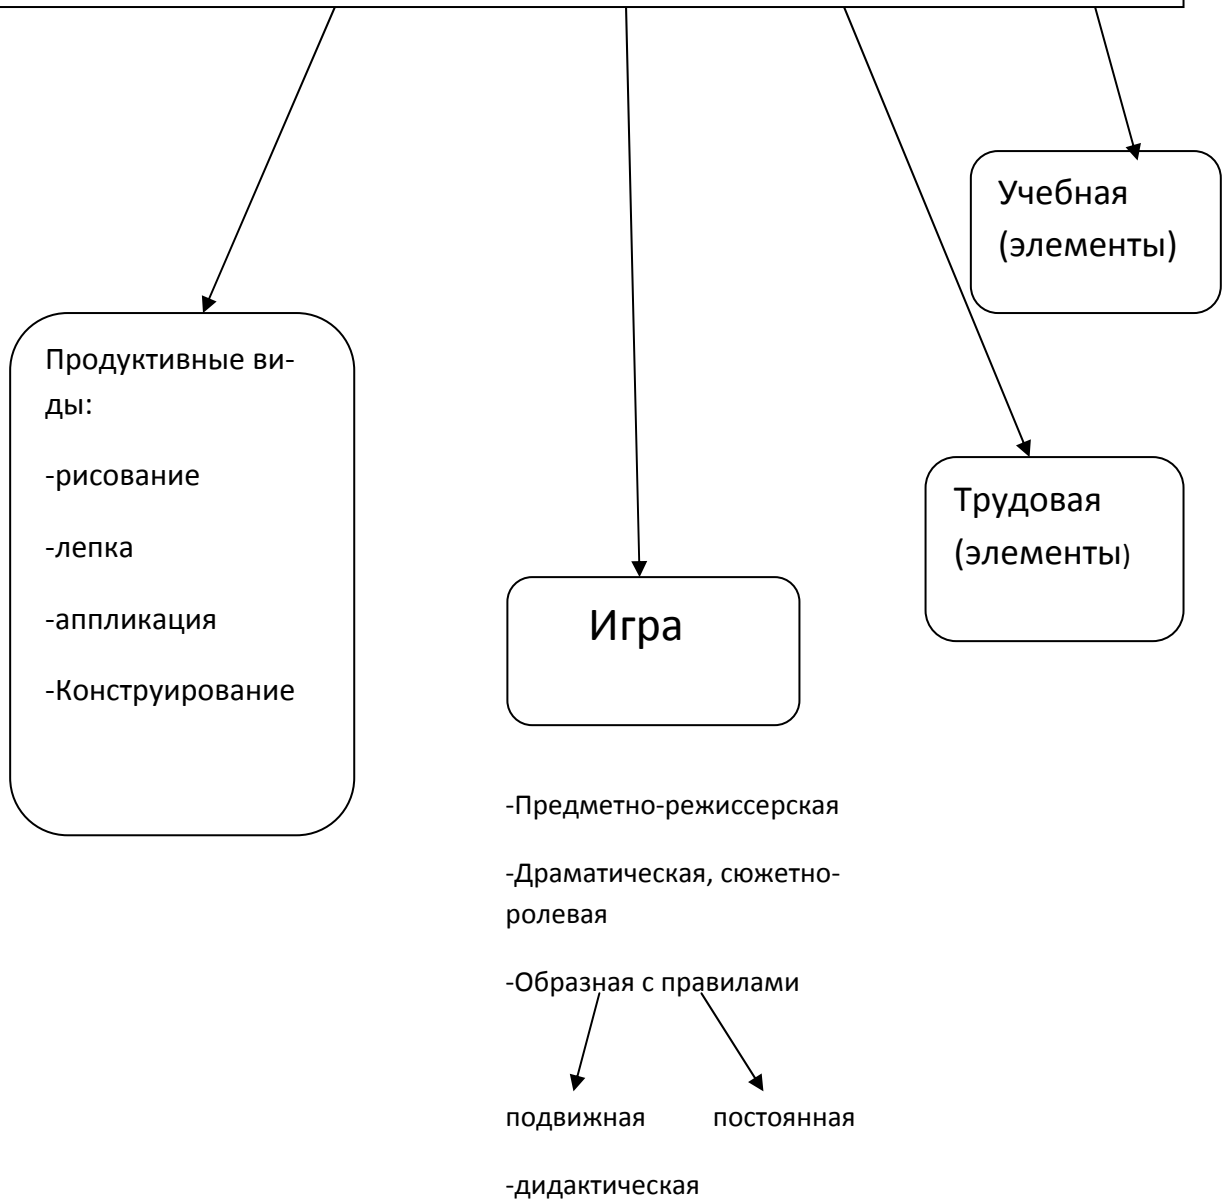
Учебная (элементы)

Продуктивные виды:

-рисование

-лепка

-аппликация

-Конструирование

Игра

Трудовая (элементы)

-Предметно-режиссерская

-Драматическая, сюжетно-ролевая

-Образная с правилами

подвижная постоянная

-дидактическая